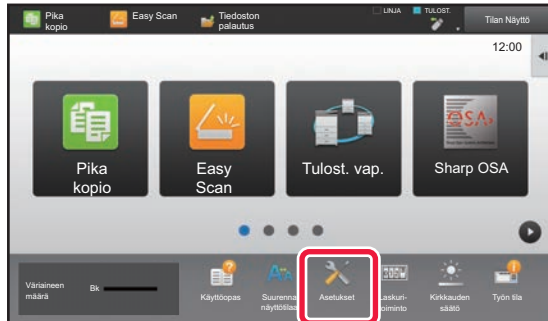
Pika kopio

Easy Scan

Tiedoston palautus

LINJA

TULOST.

Tilan Näyttö

12:00

Pika kopio

Easy Scan

Tulost. vap.

Sharp OSA

Väriaineen määrä

Bk

Käyttöopas

Suurenna näyttötila

Asetukset

Laskuritoiminto

Kirkkauden säätö

Työn tila